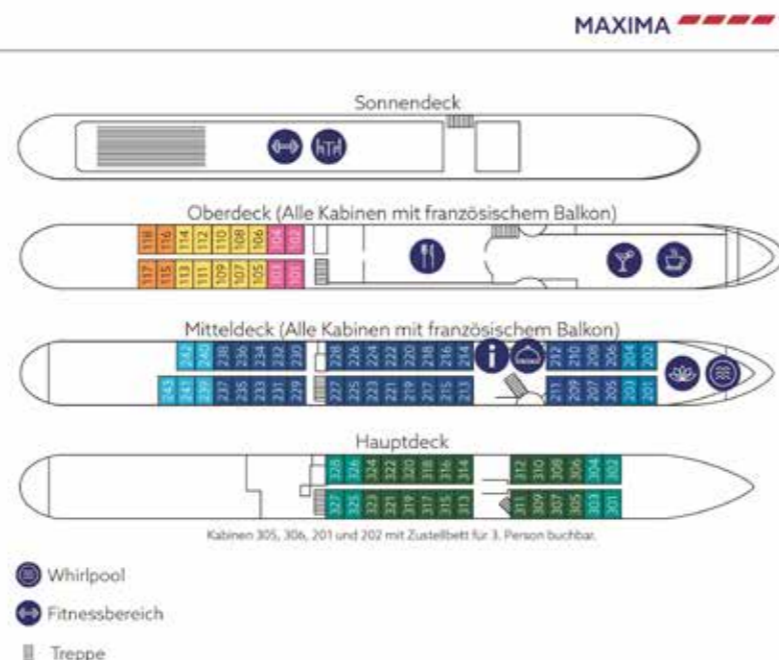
MAXIMA

Sonnendeck

Oberdeck (Alle Kabinen mit französischem Balkon)

118 116 114 112 110 108 106 104 102
117 115 113 111 109 107 105 103 101

Mitteldeck (Alle Kabinen mit französischem Balkon)

242 240 238 236 234 232 230 228 226 224 222 220 218 216 214 212 210 208 206 204 202
243 241 239 237 235 233 231 229 227 225 223 221 219 217 215 213 211 209 207 205 203 201

Hauptdeck

328 326 324 322 320 318 316 314 312 310 308 306 304 302
327 325 323 321 319 317 315 313 311 309 307 305 303 301

Kabinen 305, 306, 201 und 202 mit Zustellbett für 3. Person buchbar.

Whirlpool

Fitnessbereich

Treppe